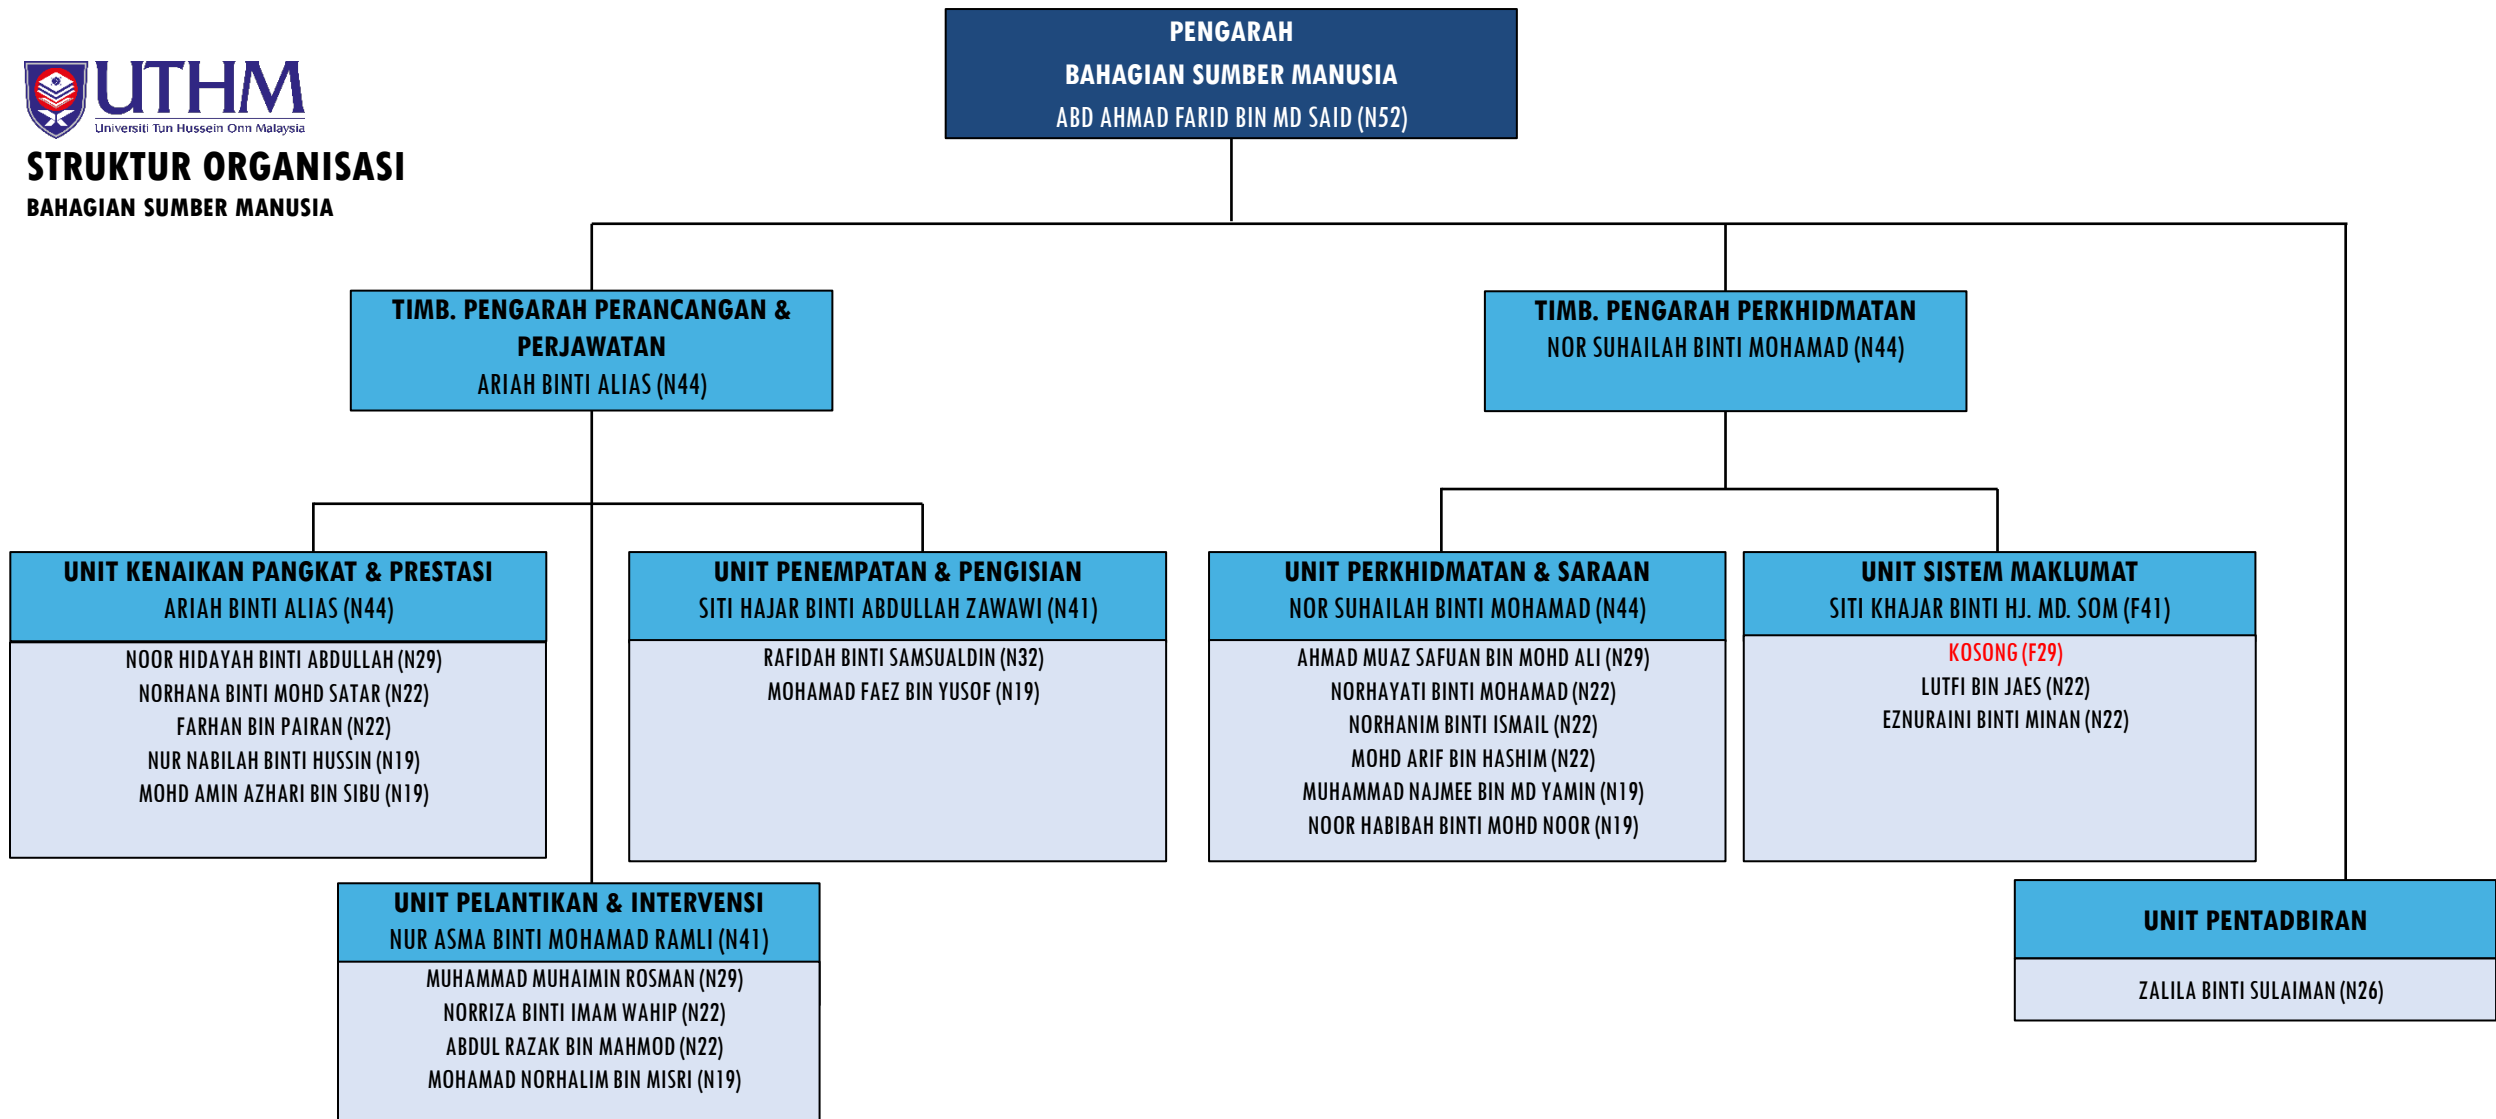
UTHM
Universiti Tun Hussein Onn Malaysia

STRUKTUR ORGANISASI
BAHAGIAN SUMBER MANUSIA

PENGARAH
BAHAGIAN SUMBER MANUSIA
ABD AHMAD FARID BIN MD SAID (N52)

TIMB. PENGARAH PERANCANGAN & PERJAWATAN
ARIAH BINTI ALIAS (N44)

TIMB. PENGARAH PERKHIDMATAN
NOR SUHAILAH BINTI MOHAMAD (N44)

UNIT KENAIKAN PANGKAT & PRESTASI
ARIAH BINTI ALIAS (N44)
NOOR HIDAYAH BINTI ABDULLAH (N29)
NORHANA BINTI MOHD SATAR (N22)
FARHAN BIN PAIRAN (N22)
NUR NABILAH BINTI HUSSIN (N19)
MOHD AMIN AZHARI BIN SIBU (N19)

UNIT PENEMPATAN & PENGISIAN
SITI HAJAR BINTI ABDULLAH ZAWAWI (N41)
RAFIDAH BINTI SAMSUALDIN (N32)
MOHAMAD FAEZ BIN YUSOF (N19)

UNIT PERKHIDMATAN & SARAAN
NOR SUHAILAH BINTI MOHAMAD (N44)
AHMAD MUAZ SAFUAN BIN MOHD ALI (N29)
NORHAYATI BINTI MOHAMAD (N22)
NORHANIM BINTI ISMAIL (N22)
MOHD ARIF BIN HASHIM (N22)
MUHAMMAD NAJMEE BIN MD YAMIN (N19)
NOOR HABIBAH BINTI MOHD NOOR (N19)

UNIT SISTEM MAKLUMAT
SITI KHAJAR BINTI HJ. MD. SOM (F41)
KOSONG (F29)
LUTFI BIN JAES (N22)
EZNURAINI BINTI MINAN (N22)

UNIT PELANTIKAN & INTERVENSI
NUR ASMA BINTI MOHAMAD RAMLI (N41)
MUHAMMAD MUHAIMIN ROSMAN (N29)
NORRIZA BINTI IMAM WAHIP (N22)
ABDUL RAZAK BIN MAHMOD (N22)
MOHAMAD NORHALIM BIN MISRI (N19)

UNIT PENTADBIRAN
ZALILA BINTI SULAIMAN (N26)